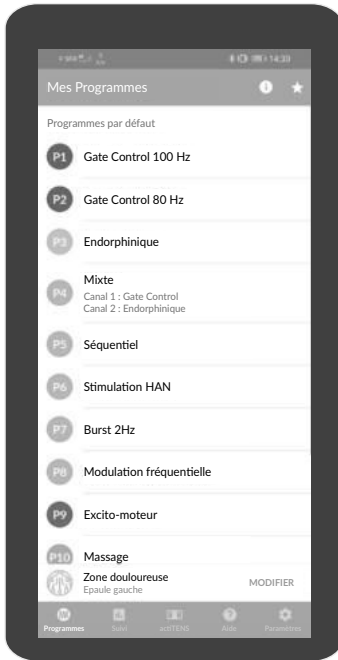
Mes Programmes

Programmes par défaut

P1 Gate Control 100 Hz

P2 Gate Control 80 Hz

P3 Endorphinique

P4 Mixte
Canal 1 : Gate Control
Canal 2 : Endorphinique

P5 Séquentiel

P6 Stimulation HAN

P7 Burst 2Hz

P8 Modulation fréquentielle

P9 Excito-moteur

P10 Massage

Zone douloureuse
Epaule gauche
MODIFIER

Programmes Suivi actiTENS Aide Paramètres